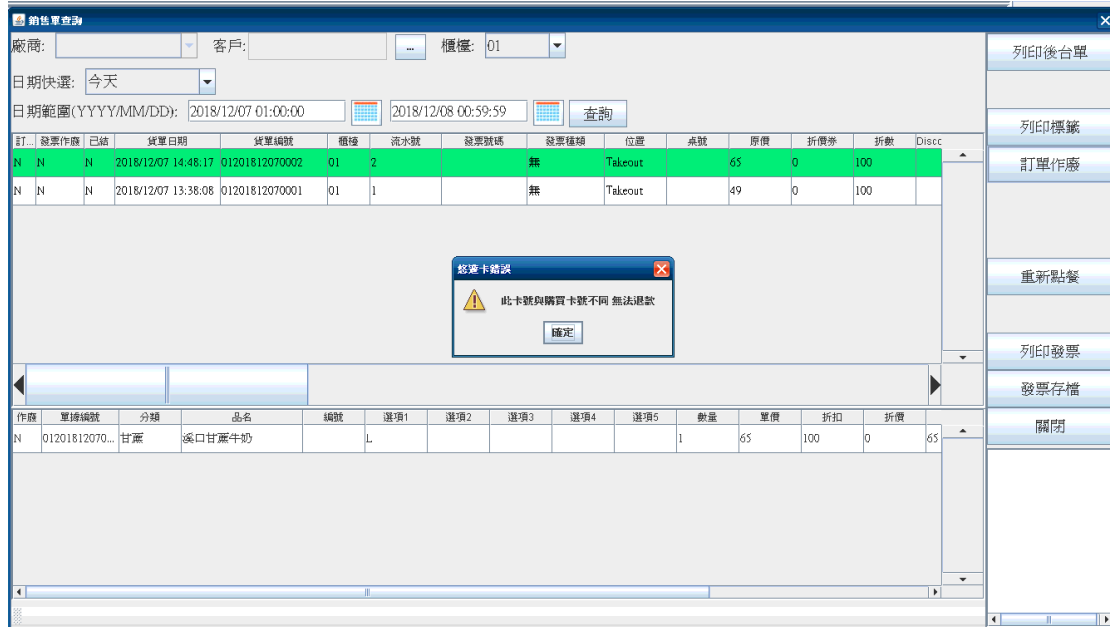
銷售單查詢

廠商: 客戶: ... 櫃檯: 01

日期快選: 今天

日期範圍(YYYY/MM/DD): 2018/12/07 01:00:00 2018/12/08 00:59:59 查詢

| 訂... | 發票作廢 | 已結 | 貨單日期 | 貨單編號 | 櫃檯 | 流水號 | 發票號碼 | 發票種類 | 位置 | 桌號 | 原價 | 折價券 | 折數 | Disco |
|---|---|---|---|---|---|---|---|---|---|---|---|---|---|---|
| N | N | N | 2018/12/07 14:48:17 | 01201812070002 | 01 | 2 | | 無 | Takeout | | 65 | 0 | 100 | |
| N | N | N | 2018/12/07 13:38:08 | 01201812070001 | 01 | 1 | | 無 | Takeout | | 49 | 0 | 100 | |

悠遊卡錯誤

此卡號與購買卡號不同 無法退款

確定

| 作廢 | 單據編號 | 分類 | 品名 | 編號 | 選項1 | 選項2 | 選項3 | 選項4 | 選項5 | 數量 | 單價 | 折扣 | 折價 | |
|---|---|---|---|---|---|---|---|---|---|---|---|---|---|---|
| N | 01201812070... | 甘蔗 | 溪口甘蔗牛奶 | | L | | | | | 1 | 65 | 100 | 0 | 65 |

列印後台單

列印標籤

訂單作廢

重新點餐

列印發票

發票存檔

關閉